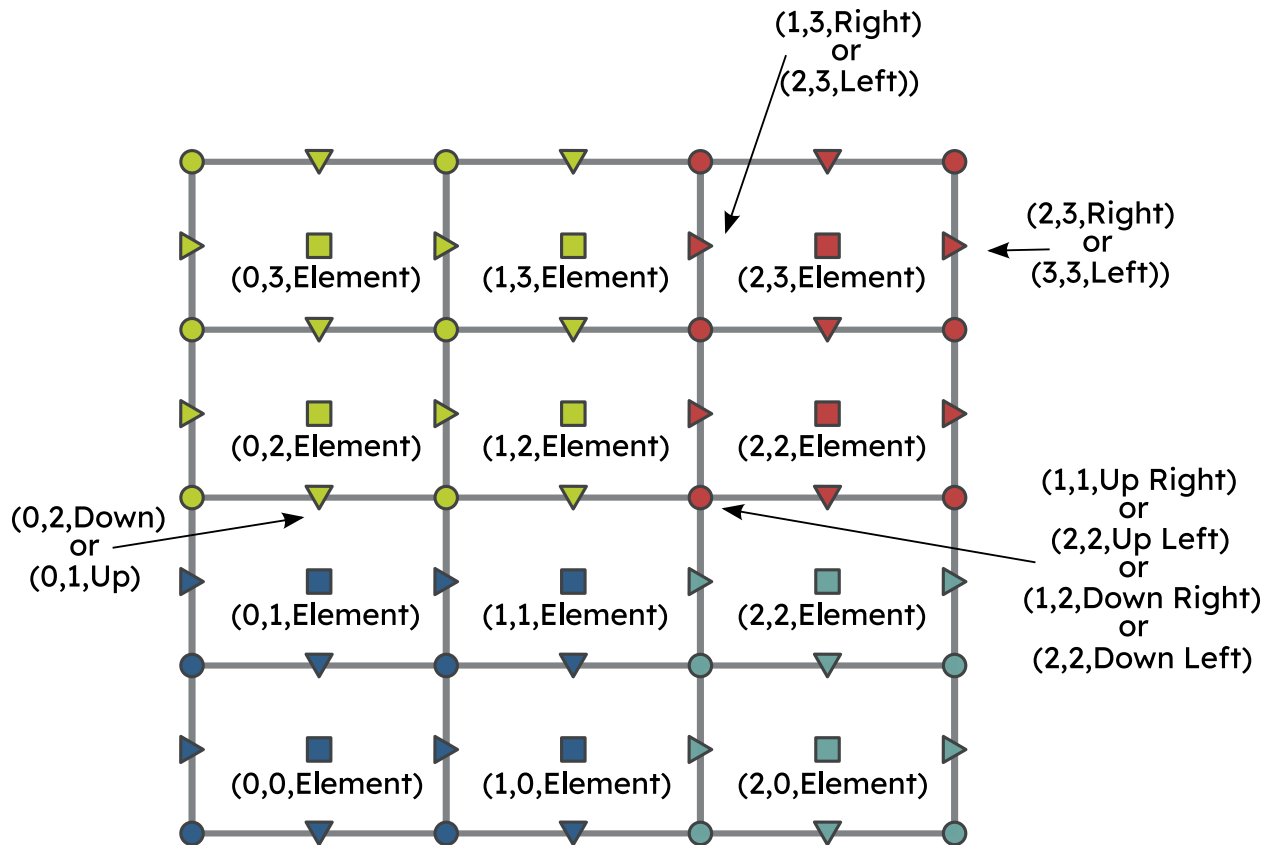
(1,3,Right)
or
(2,3,Left))

(2,3,Right)
or
(3,3,Left))

(0,3,Element)

(1,3,Element)

(2,3,Element)

(0,2,Element)

(1,2,Element)

(2,2,Element)

(0,2,Down)
or
(0,1,Up)

(1,1,Up Right)
or
(2,2,Up Left)
or
(1,2,Down Right)
or
(2,2,Down Left)

(0,1,Element)

(1,1,Element)

(2,2,Element)

(0,0,Element)

(1,0,Element)

(2,0,Element)